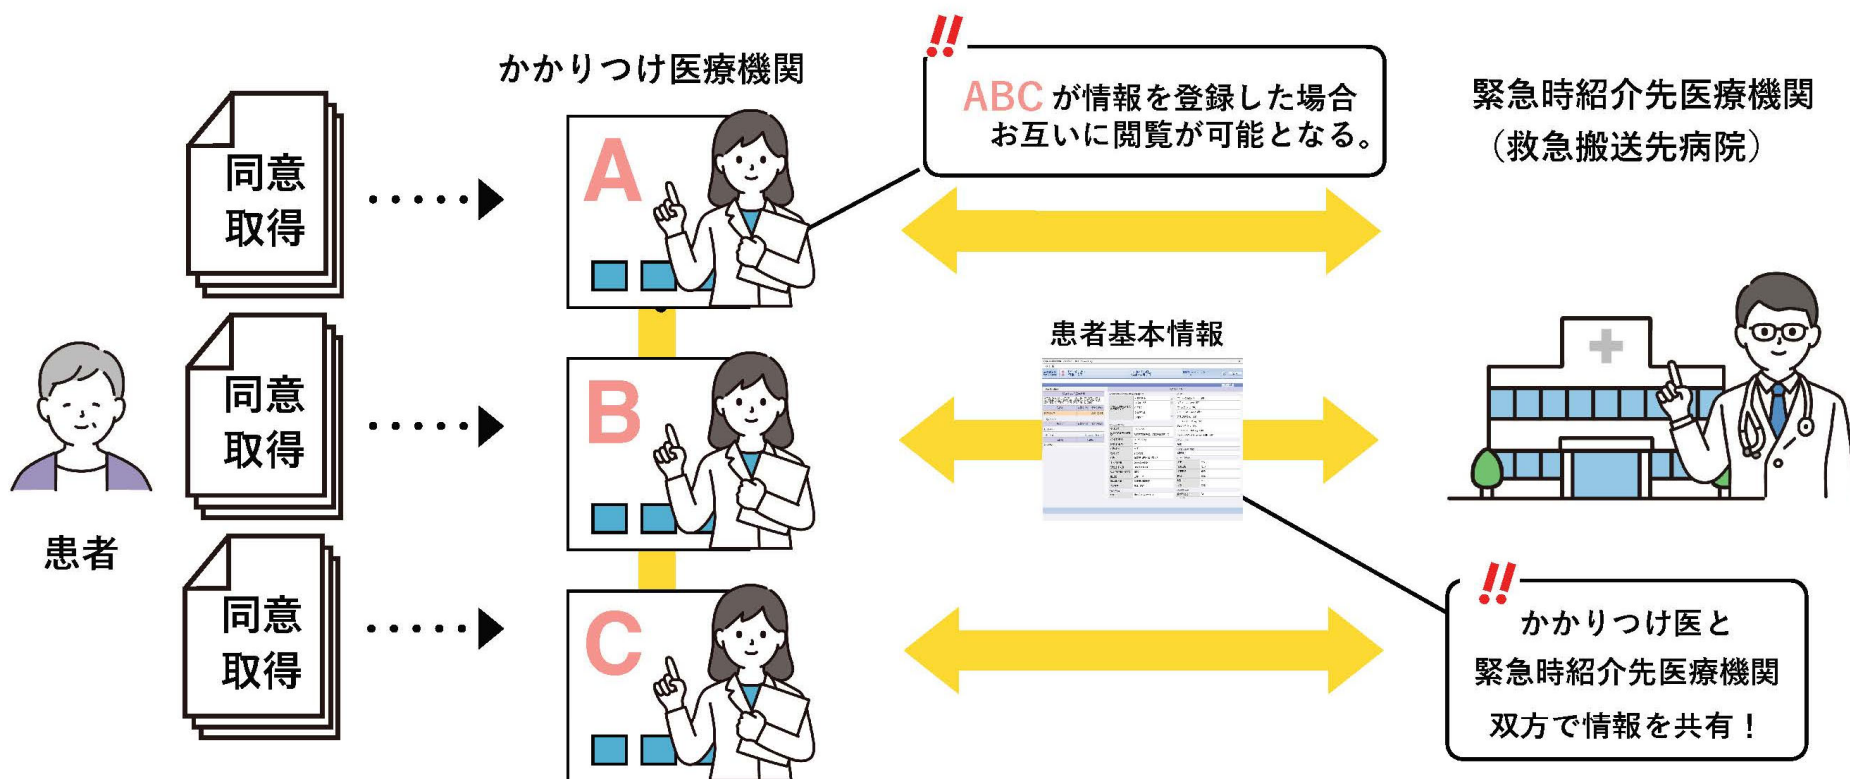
かかりつけ医療機関

!!
ABC が情報を登録した場合
お互いに閲覧が可能となる。

緊急時紹介先医療機関
（救急搬送先病院）

同意
取得

A

同意
取得

B

同意
取得

C

患者

患者基本情報

!!
かかりつけ医と
緊急時紹介先医療機関
双方で情報を共有！